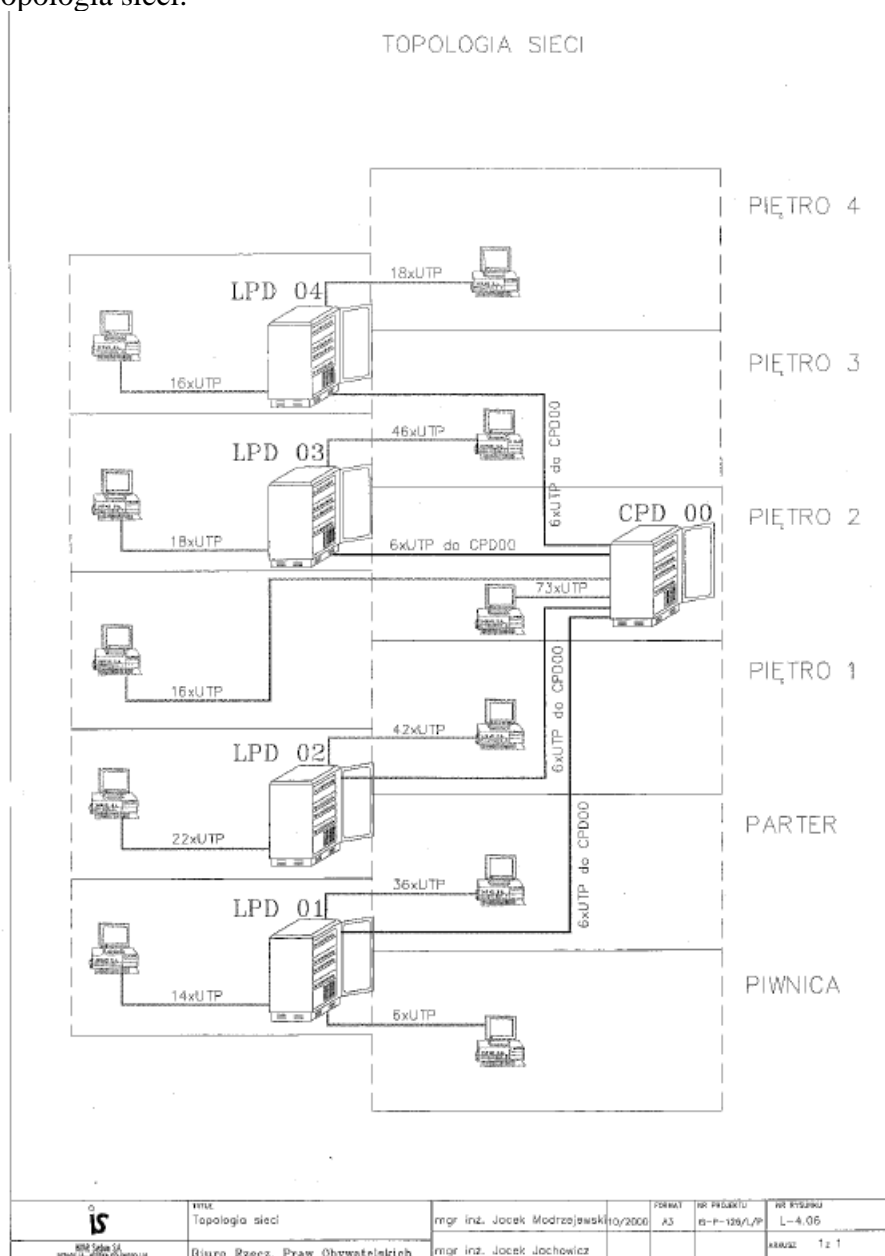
opologia sieci.

TOPOLOGIA SIECI

PIĘTRO 4

18xUTP

LPD 04

16xUTP

PIĘTRO 3

46xUTP

LPD 03

6xUTP do CPD00

CPD 00

PIĘTRO 2

18xUTP

6xUTP do CPD00

73xUTP

16xUTP

6xUTP do CPD00

PIĘTRO 1

42xUTP

LPD 02

22xUTP

6xUTP do CPD00

PARTER

36xUTP

LPD 01

14xUTP

PIWNICA

6xUTP

| IS | TYTUŁ Topologia sieci | mgr inż. Jacek Modrzejewski | 10/2000 | FORMAT A3 | NR PROJEKTU IS-P-129/L/P | NR RYSUNKU L-4.06 |
|---|---|---|---|---|---|---|
| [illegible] | Biuro Rzecz. Praw Obywatelskich | mgr inż. Jacek Jachowicz | | | | ARKUSZ 1 z 1 |